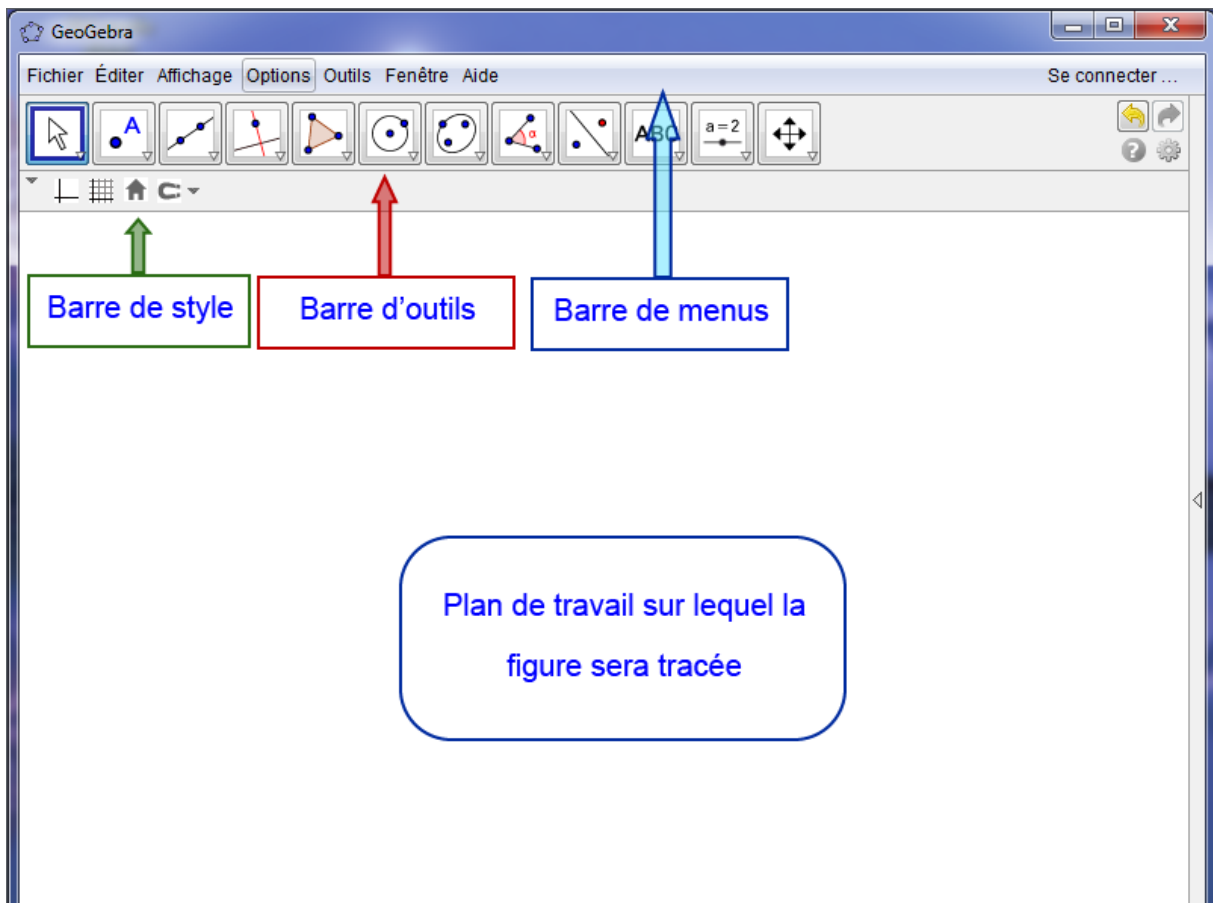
GeoGebra

Fichier Éditer Affichage Options Outils Fenêtre Aide

Se connecter …

A

$\alpha$

ABC

a = 2

Barre de style

Barre d'outils

Barre de menus

Plan de travail sur lequel la figure sera tracée